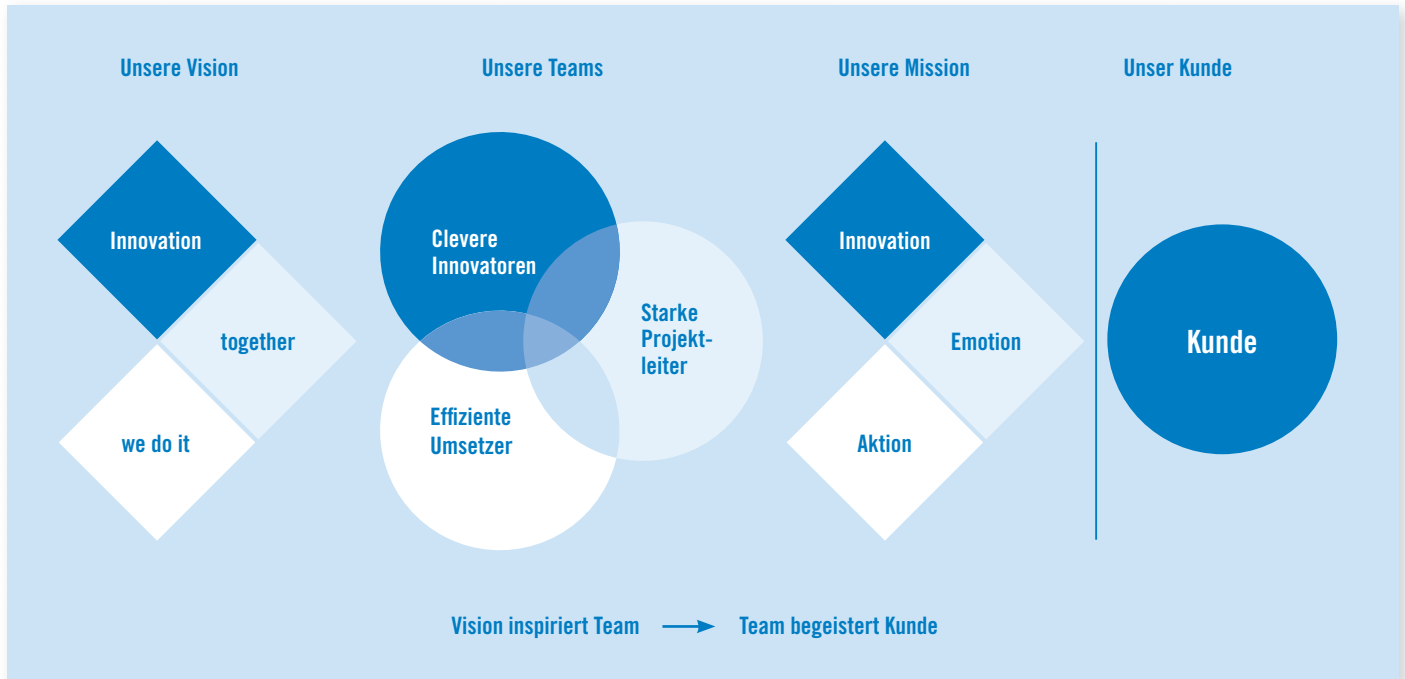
Unsere Vision

Innovation

together

we do it

Unsere Teams

Clevere Innovatoren

Starke Projektleiter

Effiziente Umsetzer

Unsere Mission

Innovation

Emotion

Aktion

Unser Kunde

Kunde

Vision inspiriert Team → Team begeistert Kunde